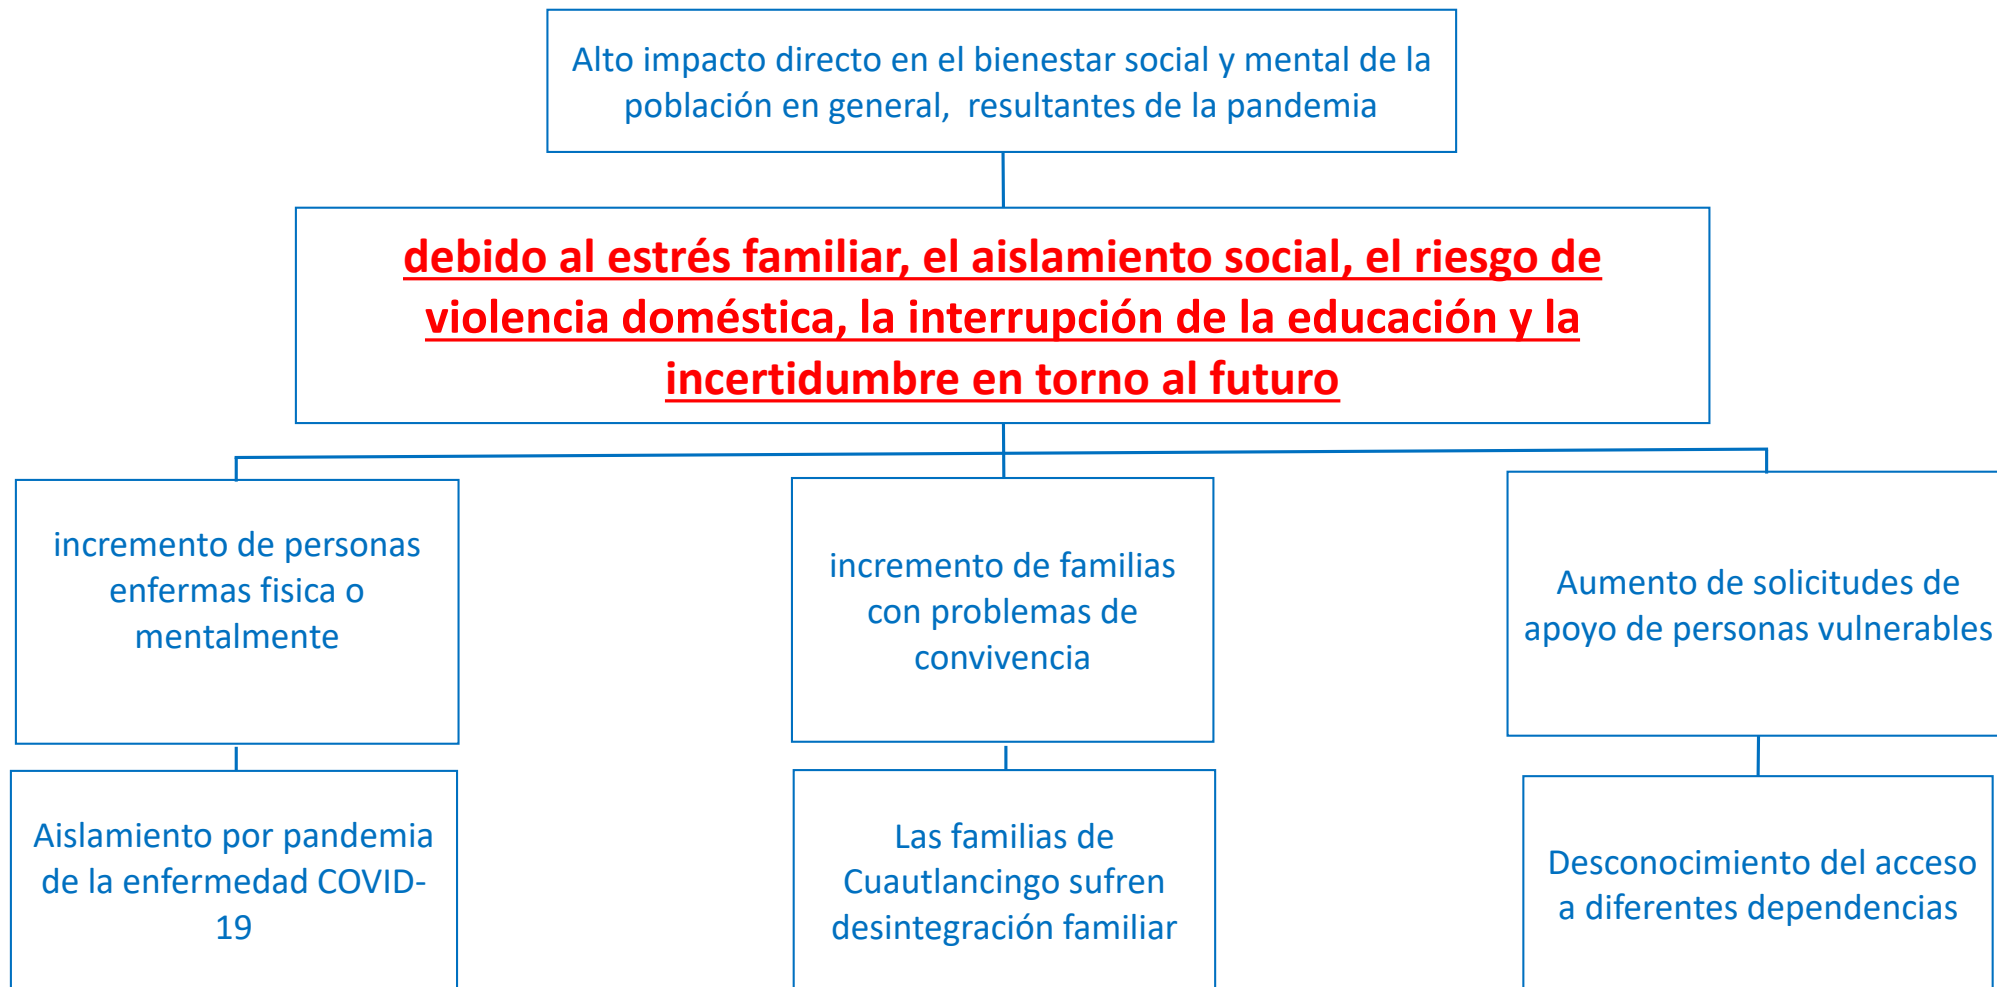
Alto impacto directo en el bienestar social y mental de la población en general,  resultantes de la pandemia

debido al estrés familiar, el aislamiento social, el riesgo de violencia doméstica, la interrupción de la educación y la incertidumbre en torno al futuro

incremento de personas enfermas fisica o mentalmente

incremento de familias con problemas de convivencia

Aumento de solicitudes de apoyo de personas vulnerables

Aislamiento por pandemia de la enfermedad COVID-19

Las familias de Cuautlancingo sufren desintegración familiar

Desconocimiento del acceso a diferentes dependencias